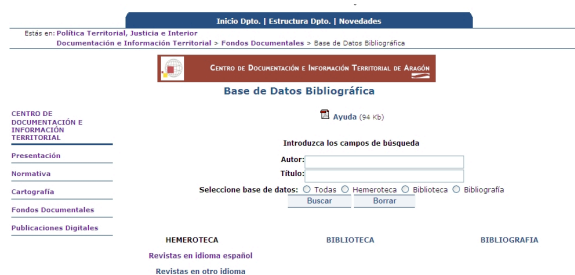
Inicio Dpto. | Estructura Dpto. | Novedades

Estás en: Política Territorial, Justicia e Interior
Documentación e Información Territorial > Fondos Documentales > Base de Datos Bibliográfica

Centro de Documentación e Información Territorial de Aragón

Base de Datos Bibliográfica

CENTRO DE DOCUMENTACIÓN E INFORMACIÓN TERRITORIAL

Presentación

Normativa

Cartografía

Fondos Documentales

Publicaciones Digitales

Ayuda (94 Kb)

Introduzca los campos de búsqueda

Autor:

Título:

Seleccione base de datos: Todas Hemeroteca Biblioteca Bibliografía

Buscar Borrar

HEMEROTECA

Revistas en idioma español

Revistas en otro idioma

BIBLIOTECA

BIBLIOGRAFIA